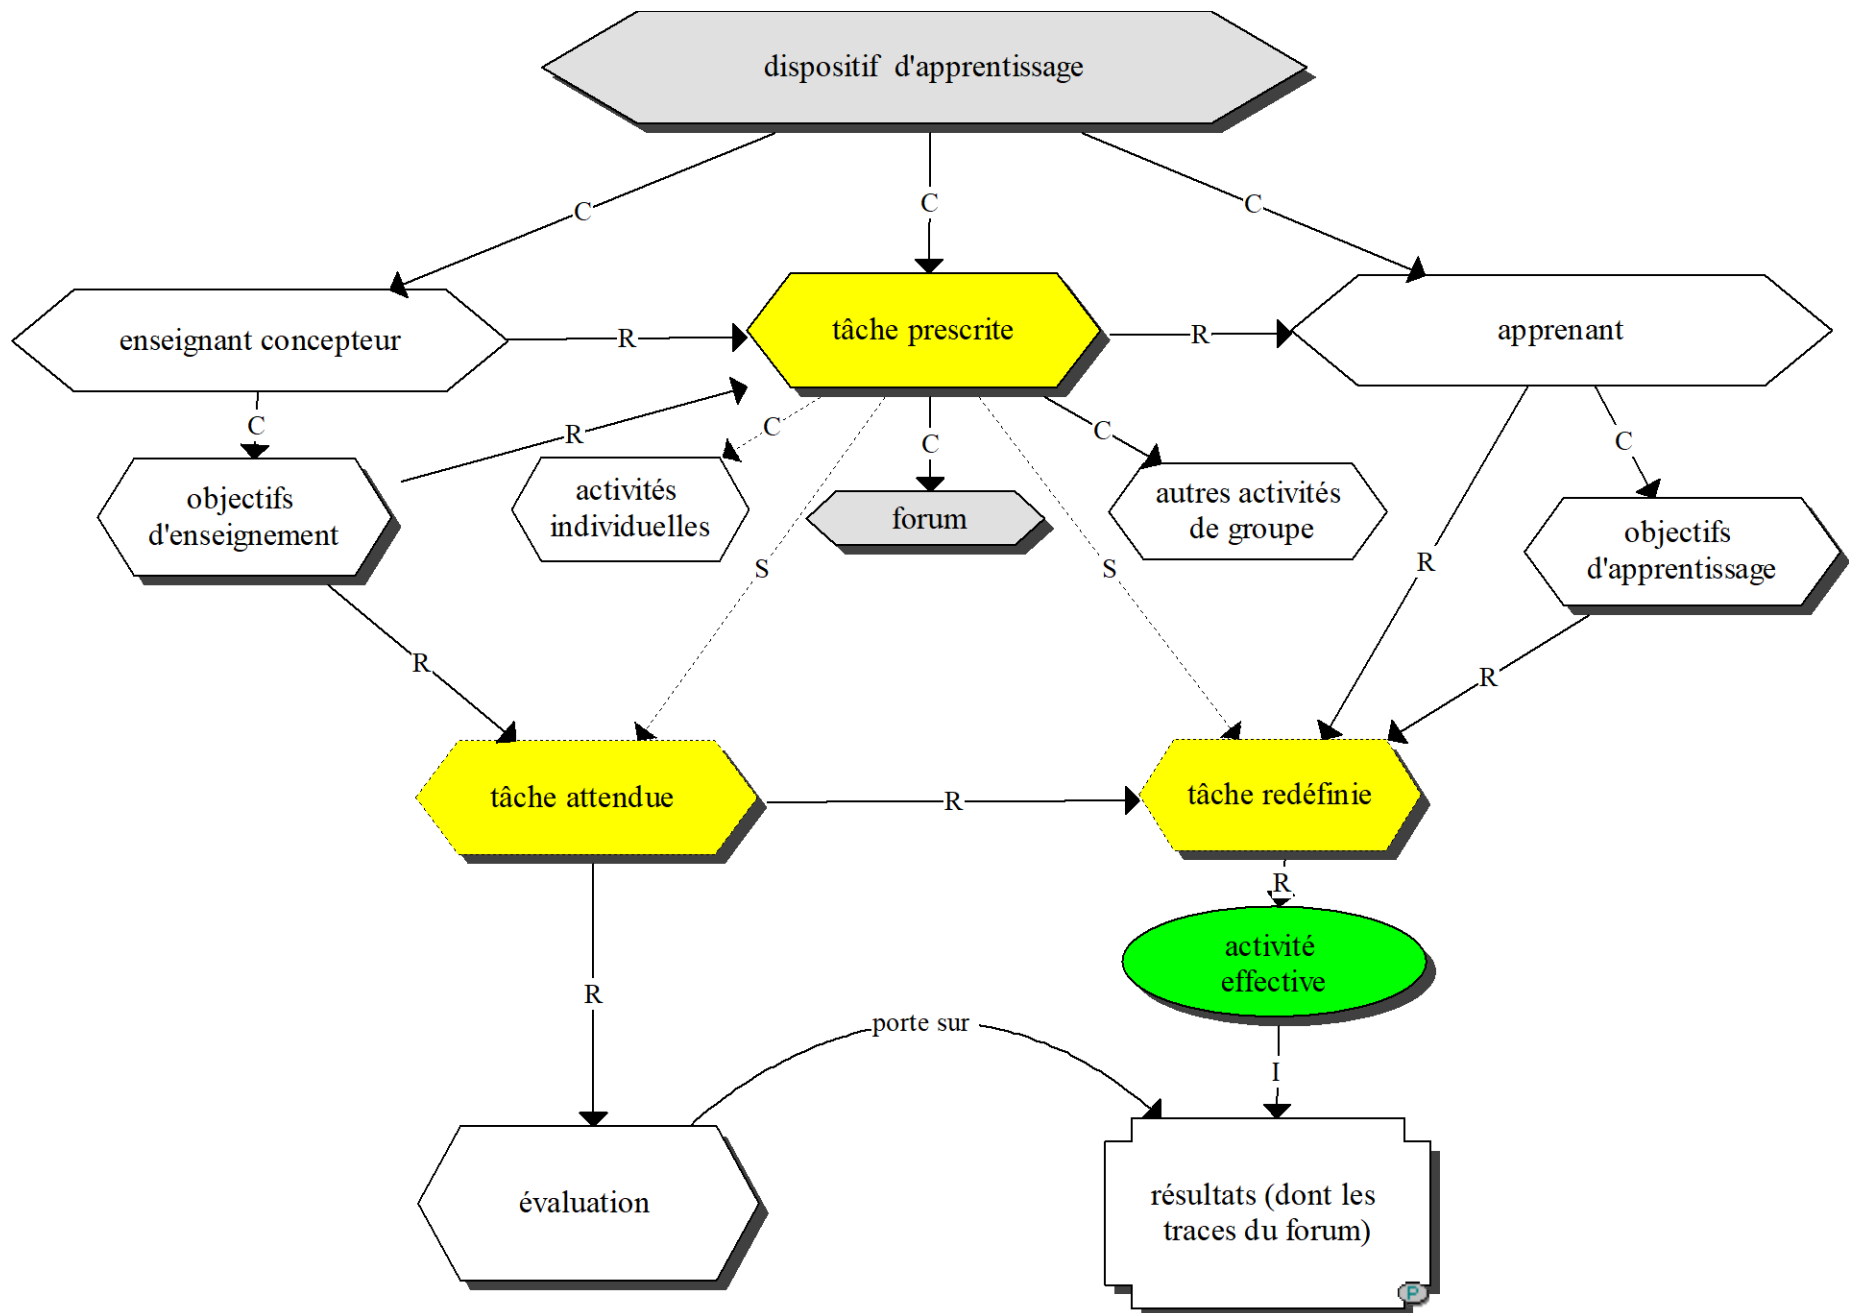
dispositif d'apprentissage

C

C

C

enseignant concepteur

R

tâche prescrite

R

apprenant

C

R

C

C

C

C

objectifs d'enseignement

activités individuelles

forum

autres activités de groupe

objectifs d'apprentissage

S

S

R

R

R

R

tâche attendue

R

tâche redéfinie

R

activité effective

R

porte sur

I

évaluation

résultats (dont les traces du forum)